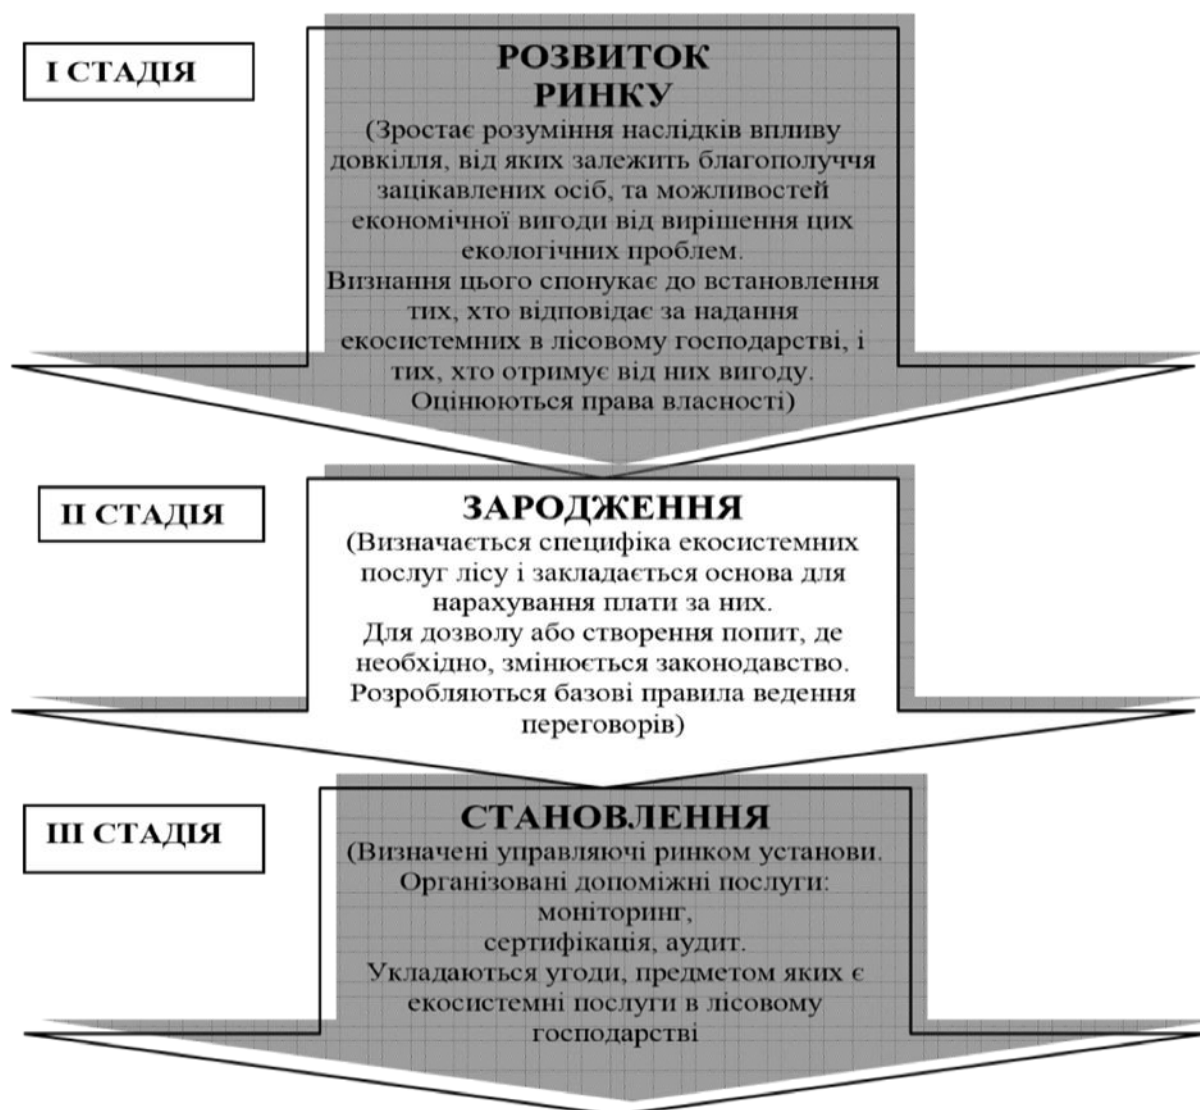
I СТАДІЯ

РОЗВИТОК РИНКУ

(Зростає розуміння наслідків впливу довкілля, від яких залежить благополуччя зацікавлених осіб, та можливостей економічної вигоди від вирішення цих екологічних проблем.
Визнання цього спонукає до встановлення тих, хто відповідає за надання екосистемних в лісовому господарстві, і тих, хто отримує від них вигоду.
Оцінюються права власності)

II СТАДІЯ

ЗАРОДЖЕННЯ

(Визначається специфіка екосистемних послуг лісу і закладається основа для нарахування плати за них.
Для дозволу або створення попит, де необхідно, змінюється законодавство.
Розробляються базові правила ведення переговорів)

III СТАДІЯ

СТАНОВЛЕННЯ

(Визначені управляючі ринком установи.
Організовані допоміжні послуги: моніторинг, сертифікація, аудит.
Укладаються угоди, предметом яких є екосистемні послуги в лісовому господарстві